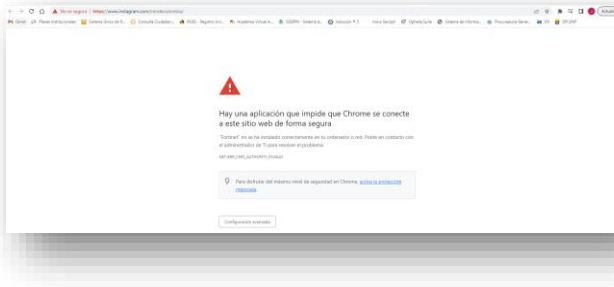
No es seguro | https://www.instagram.com/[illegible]

Gmail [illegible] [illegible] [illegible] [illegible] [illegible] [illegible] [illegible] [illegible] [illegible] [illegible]

Hay una aplicación que impide que Chrome se conecte a este sitio web de forma segura

"Fortinet" no se ha instalado correctamente en tu ordenador o red. Ponte en contacto con el administrador de TI para resolver el problema.

NET::ERR_CERT_AUTHORITY_INVALID

Para disfrutar del máximo nivel de seguridad en Chrome, activa la protección mejorada

Configuración avanzada